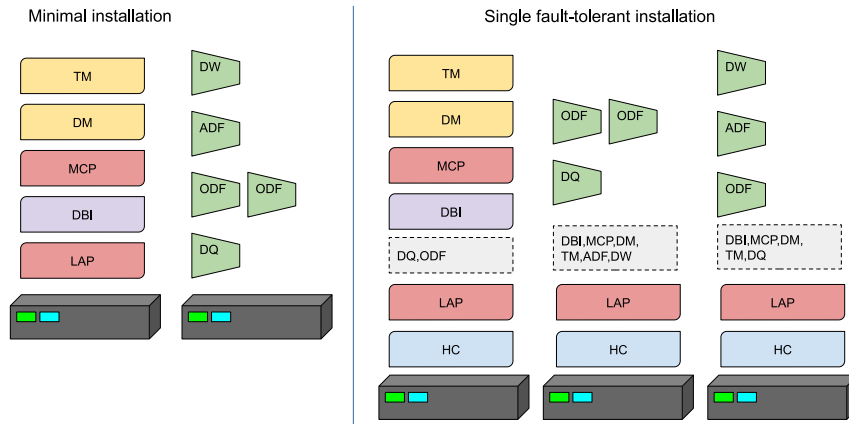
Minimal installation

TM

DM

MCP

DBI

LAP

DW

ADF

ODF

ODF

DQ

Single fault-tolerant installation

TM

DM

MCP

DBI

DQ,ODF

LAP

HC

ODF

ODF

DQ

DBI,MCP,DM, TM,ADF,DW

LAP

HC

DW

ADF

ODF

DBI,MCP,DM, TM,DQ

LAP

HC